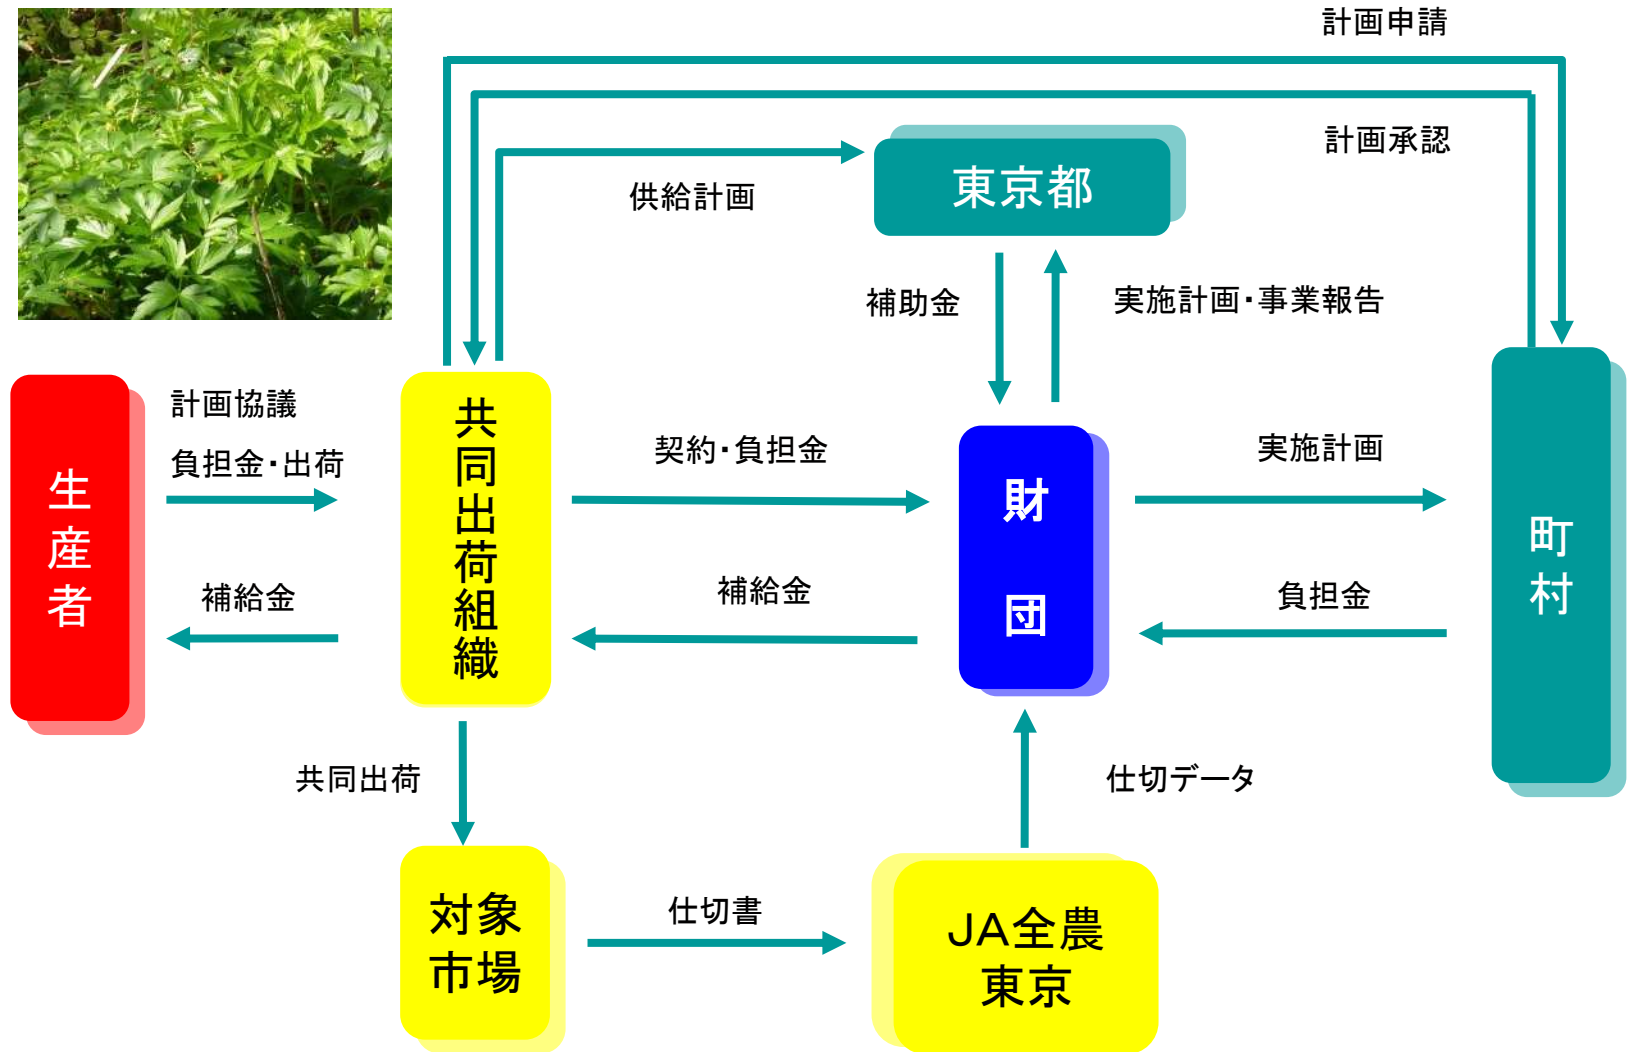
計画申請

計画承認

東京都

供給計画

補助金

実施計画・事業報告

計画協議

負担金・出荷

生産者

補給金

共同出荷組織

契約・負担金

補給金

財団

実施計画

負担金

町村

共同出荷

仕切データ

対象市場

仕切書

JA全農東京